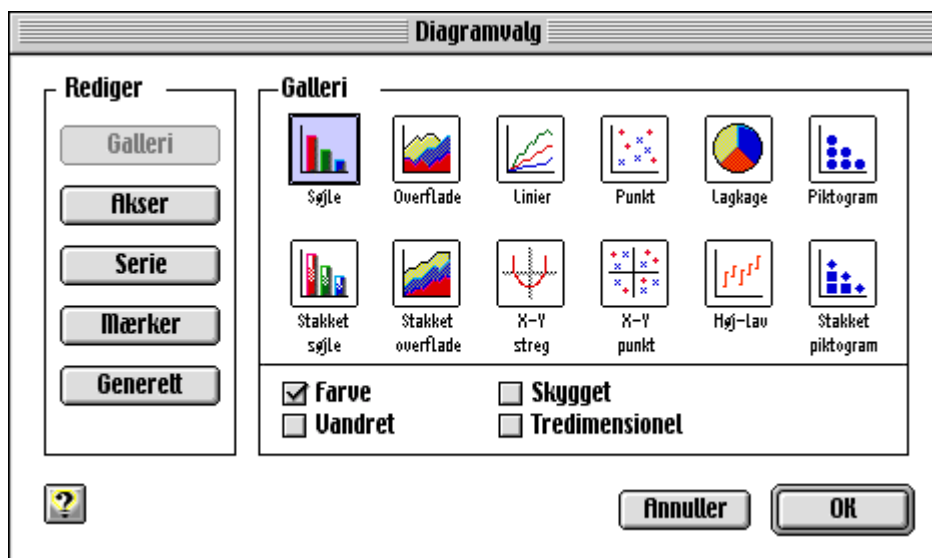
Diagramvalg

Rediger

Galleri

Akser

Serie

Mærker

Generelt

Galleri

Søjle

Overflade

Linier

Punkt

Lagkage

Piktogram

Stakket søjle

Stakket overflade

X-Y streg

X-Y punkt

Høj-Lav

Stakket piktogram

Farve

Skygget

Vandret

Tredimensionel

?

Annuller

OK